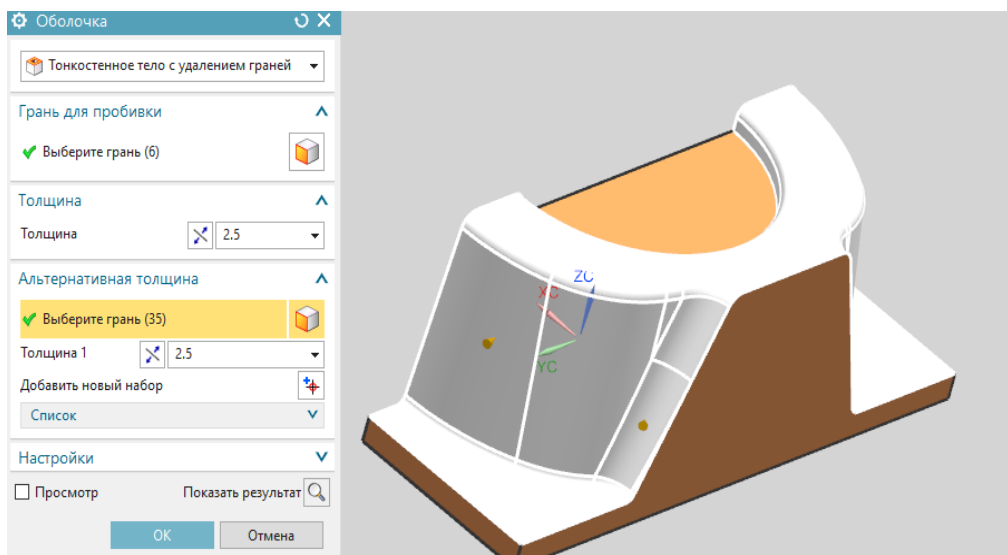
Оболочка

Тонкостенное тело с удалением граней

Грань для пробивки

Выберите грань (6)

Толщина

Толщина 2.5

Альтернативная толщина

Выберите грань (35)

Толщина 1 2.5

Добавить новый набор

Список

Настройки

Просмотр

Показать результат

OK

Отмена

ZC

XC

YC